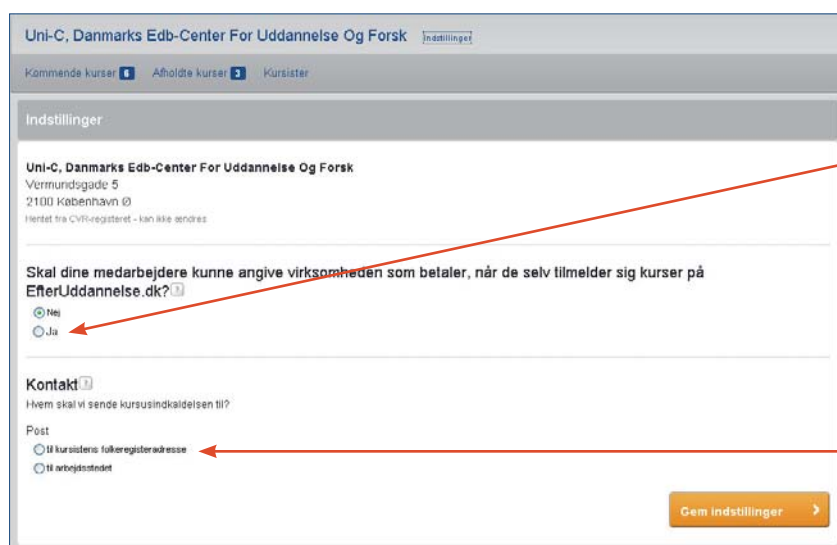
Uni-C, Danmarks Edb-Center For Uddannelse Og Forsk Indstillinger

Kommende kurser 6 Afholdte kurser 3 Kursister

Indstillinger

Uni-C, Danmarks Edb-Center For Uddannelse Og Forsk
Vermundsgade 5
2100 København Ø
Hentet fra CVR-registeret - kan ikke ændres

Skal dine medarbejdere kunne angive virksomheden som betaler, når de selv tilmelder sig kurser på EfterUddannelse.dk? ?

Nej
Ja

Kontakt ?
Hvem skal vi sende kursusindkaldelsen til?

Post
til kursistens folkeregisteradresse
til arbejdsstedet

Gem indstillinger ›